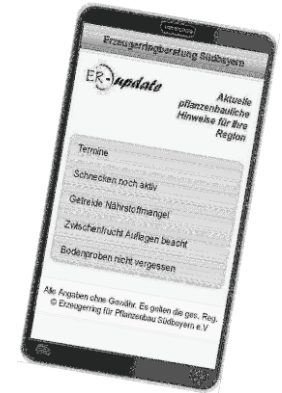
Erzeugeringberatung Südbayern

ER-update

Aktuelle pflanzenbauliche Hinweise für Ihre Region

Termine

Schnecken noch aktiv

Getreide Nährstoffmangel

Zwischenfrucht Auflegen beacht

Bodenproben nicht vergessen

Alle Angaben ohne Gewähr. Es gelten die ges. Reg.
© Erzeugerring für Pflanzenbau Südbayern e.V.